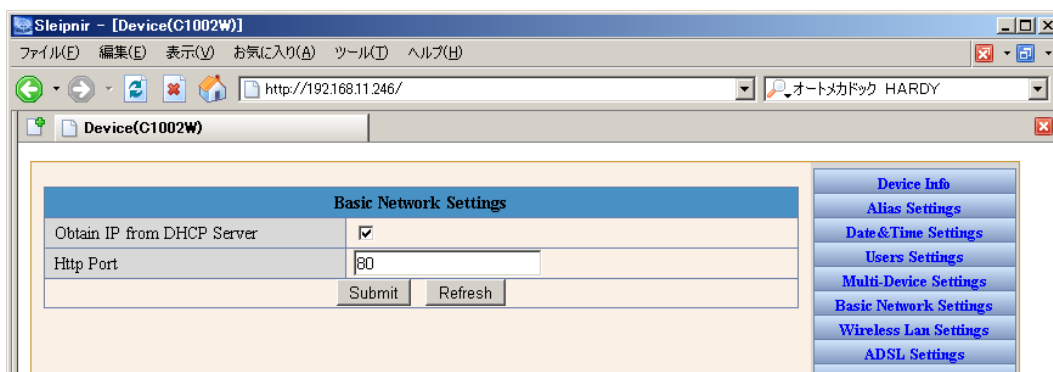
Sleipnir - [Device(C1002W)]

ファイル(F) 編集(E) 表示(V) お気に入り(A) ツール(T) ヘルプ(H)

http://192.168.11.246/

オートメカドック HARDY

Device(C1002W)

| Basic Network Settings | |
|---|---|
| Obtain IP from DHCP Server | ☑ |
| Http Port | 80 |
| Submit Refresh | |

Device Info
Alias Settings
Date&Time Settings
Users Settings
Multi-Device Settings
Basic Network Settings
Wireless Lan Settings
ADSL Settings